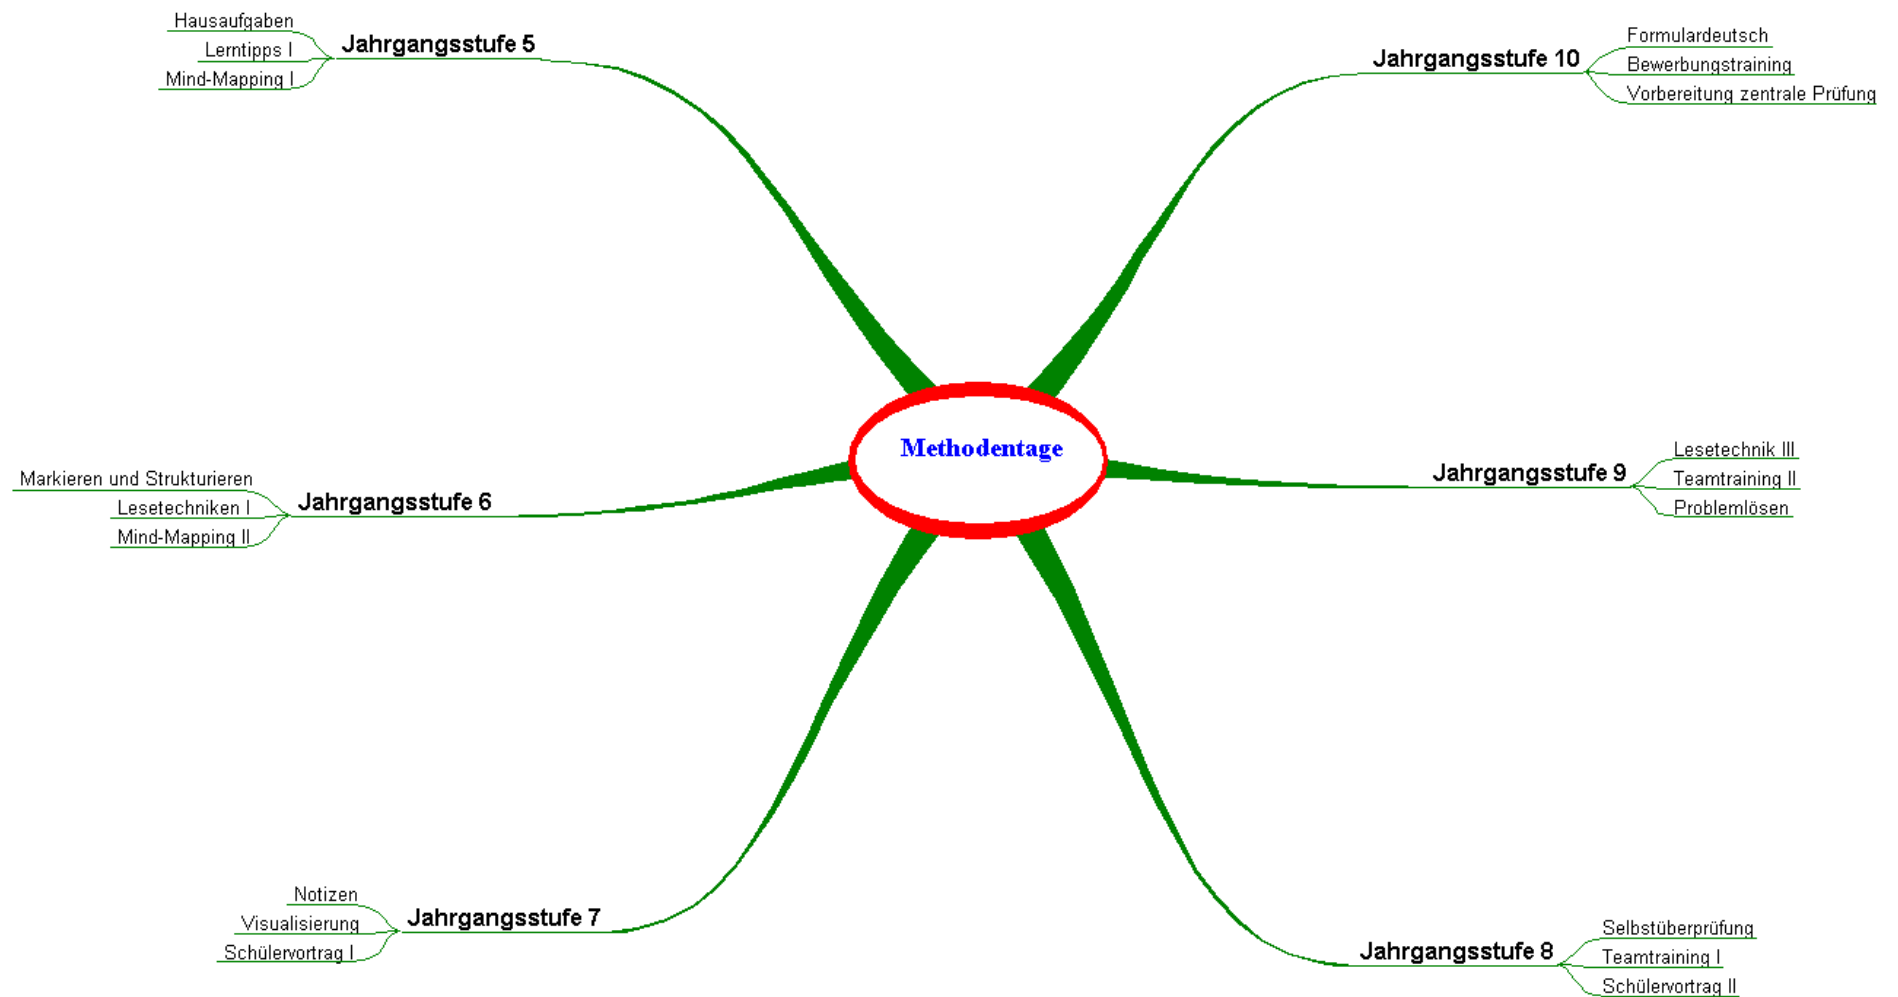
Methodentage

Jahrgangsstufe 5
Hausaufgaben
Lerntipps I
Mind-Mapping I

Jahrgangsstufe 10
Formulardeutsch
Bewerbungstraining
Vorbereitung zentrale Prüfung

Jahrgangsstufe 6
Markieren und Strukturieren
Lesetechniken I
Mind-Mapping II

Jahrgangsstufe 9
Lesetechnik III
Teamtraining II
Problemlösen

Jahrgangsstufe 7
Notizen
Visualisierung
Schülervortrag I

Jahrgangsstufe 8
Selbstüberprüfung
Teamtraining I
Schülervortrag II